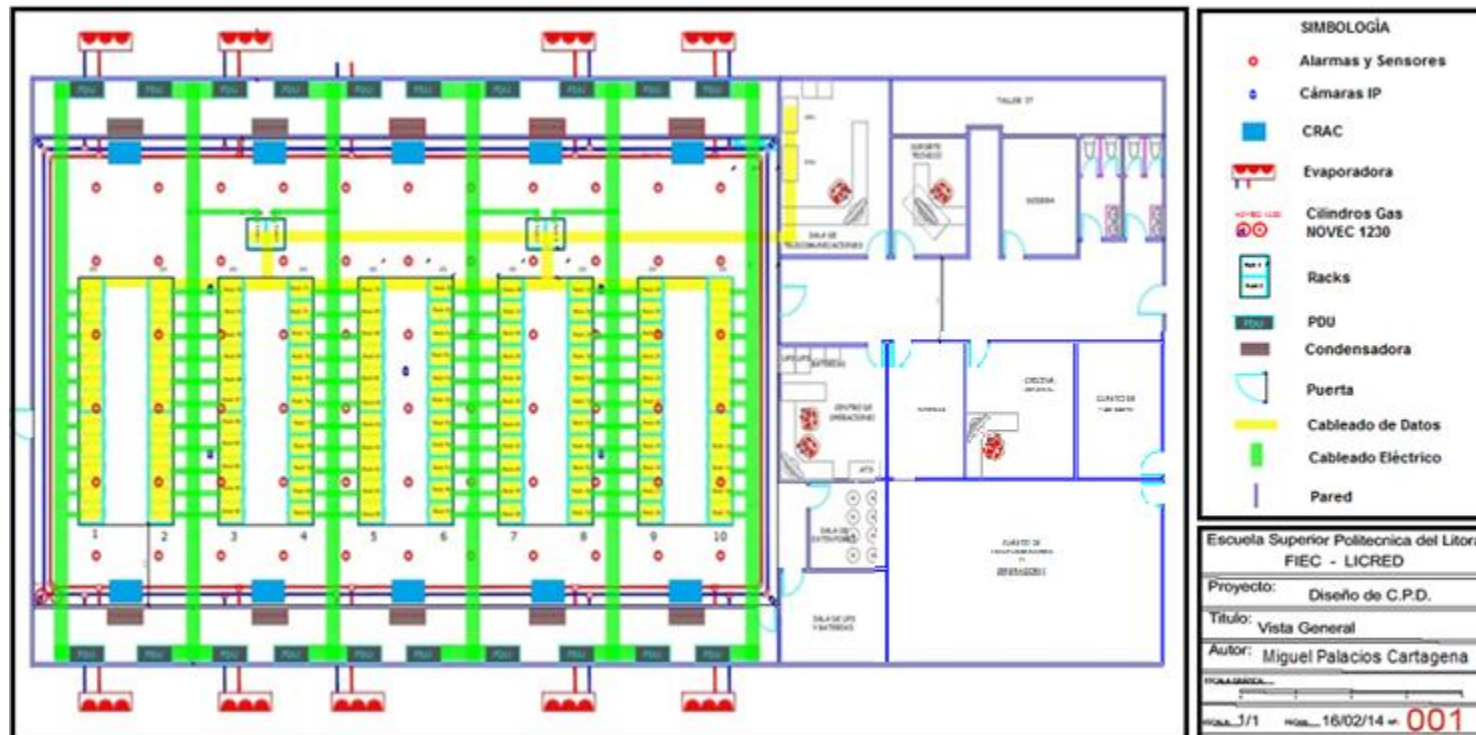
SIMBOLOGÍA

Alarmas y Sensores

Cámaras IP

CRAC

Evaporadora

Cilindros Gas NOVEC 1230

Racks

PDU

Condensadora

Puerta

Cableado de Datos

Cableado Eléctrico

Pared

1 2 3 4 5 6 7 8 9 10

Escuela Superior Politecnica del Litora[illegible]

FIEC - LICRED

Proyecto: Diseño de C.P.D.

Titulo: Vista General

Autor: Miguel Palacios Cartagena

1/1 16/02/14 001